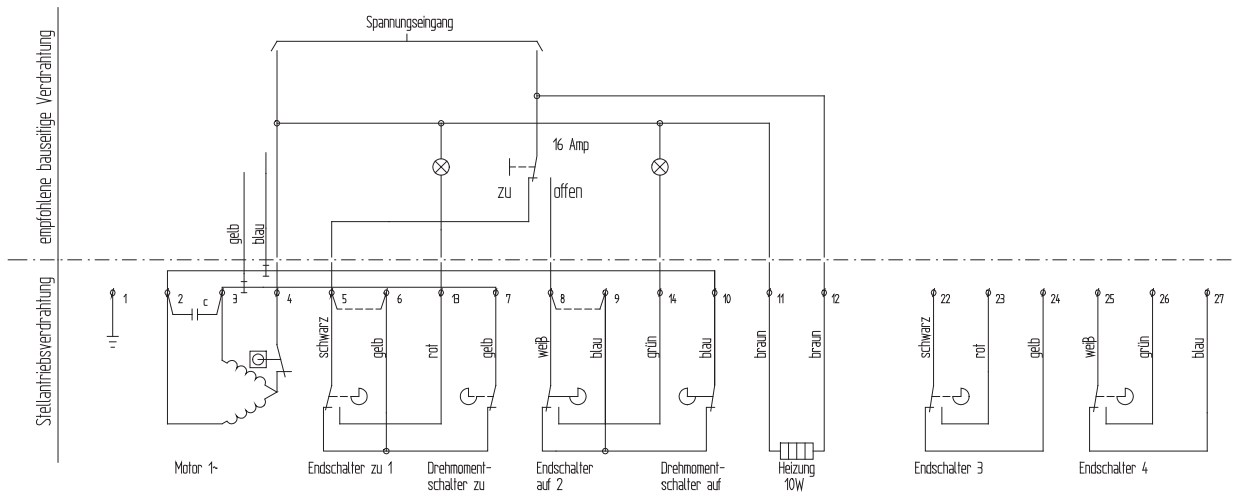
empfohlene bauseitige Verdrahtung

Spannungseingang

16 Amp

zu

offen

gelb

blau

Stellantriebsverdrahtung

1 2 c 3 4 5 6 13 7 8 9 14 10 11 12 22 23 24 25 26 27

schwarz gelb rot gelb weiß blau grün blau braun braun schwarz rot gelb weiß grün blau

Motor 1~

Endschalter zu 1

Drehmomentschalter zu

Endschalter auf 2

Drehmomentschalter auf

Heizung 10W

Endschalter 3

Endschalter 4